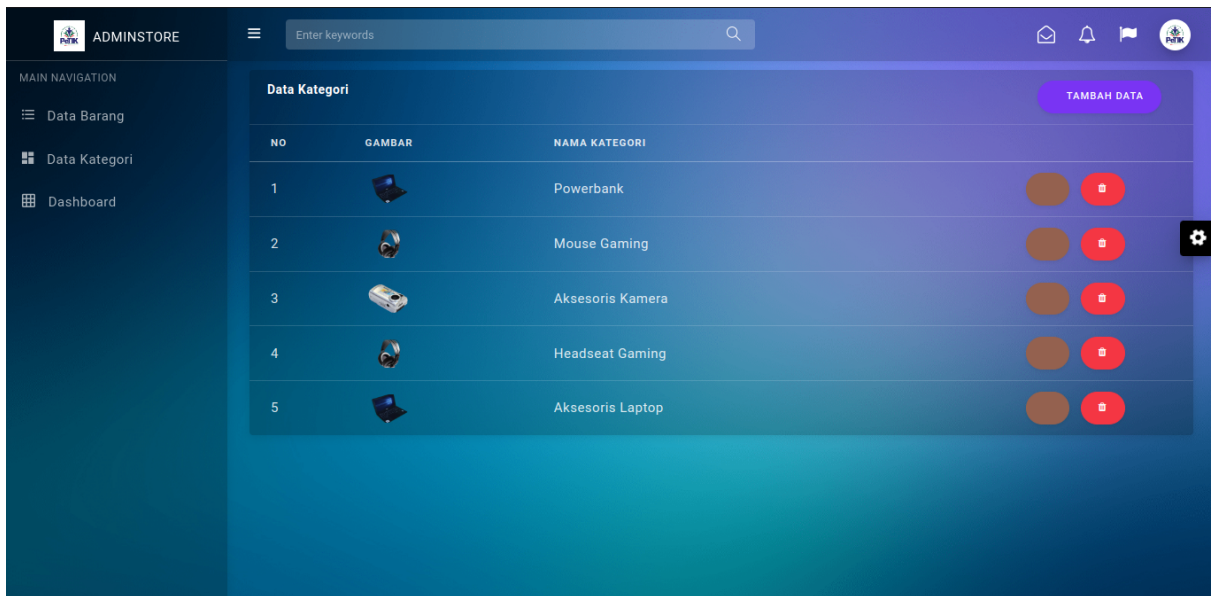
ADMINSTORE

Enter keywords

MAIN NAVIGATION

Data Barang

Data Kategori

Dashboard

Data Kategori

TAMBAH DATA

| NO | GAMBAR | NAMA KATEGORI |
|---|---|---|
| 1 | | Powerbank |
| 2 | | Mouse Gaming |
| 3 | | Aksesoris Kamera |
| 4 | | Headseat Gaming |
| 5 | | Aksesoris Laptop |